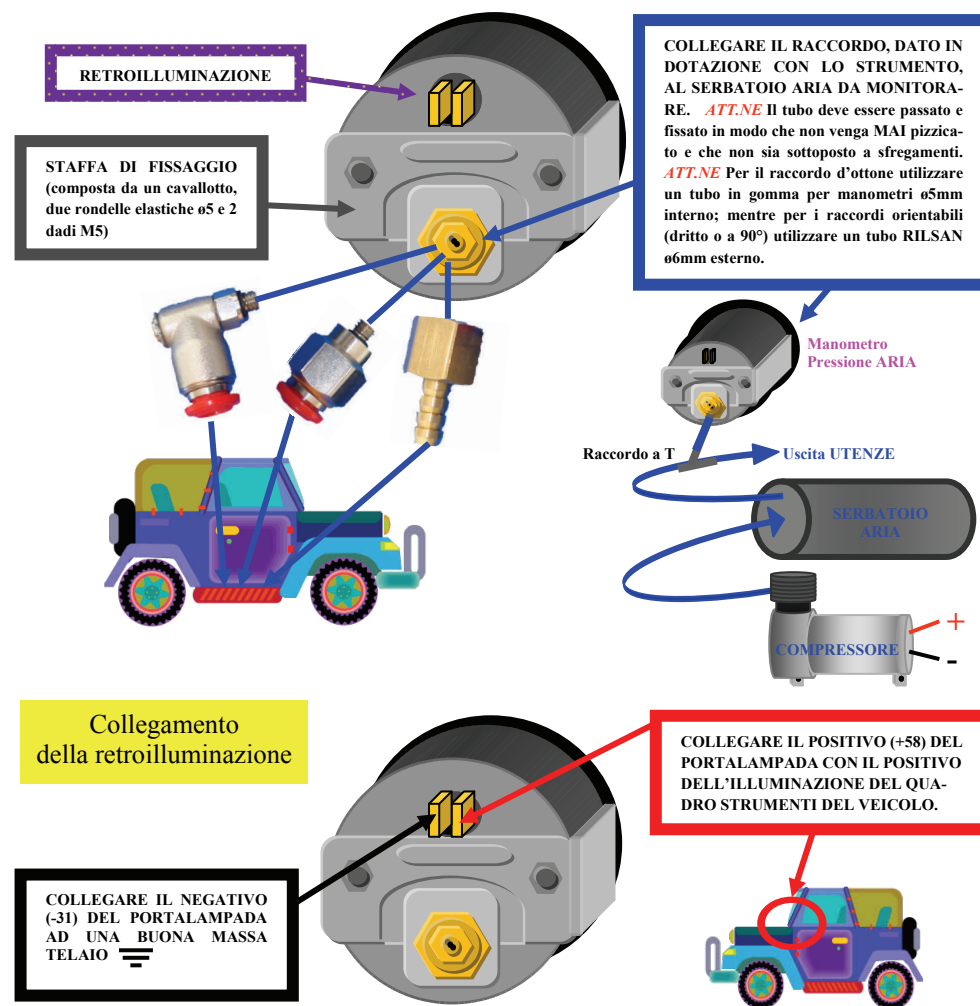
RETROILLUMINAZIONE

STAFFA DI FISSAGGIO (composta da un cavallotto, due rondelle elastiche ø5 e 2 dadi M5)

COLLEGARE IL RACCORDO, DATO IN DOTAZIONE CON LO STRUMENTO, AL SERBATOIO ARIA DA MONITORARE. ATT.NE Il tubo deve essere passato e fissato in modo che non venga MAI pizzicato e che non sia sottoposto a sfregamenti. ATT.NE Per il raccordo d'ottone utilizzare un tubo in gomma per manometri ø5mm interno; mentre per i raccordi orientabili (dritto o a 90°) utilizzare un tubo RILSAN ø6mm esterno.

Manometro Pressione ARIA

Raccordo a T

Uscita UTENZE

SERBATOIO ARIA

COMPRESSORE

+

-

Collegamento della retroilluminazione

COLLEGARE IL POSITIVO (+58) DEL PORTALAMPADA CON IL POSITIVO DELL'ILLUMINAZIONE DEL QUADRO STRUMENTI DEL VEICOLO.

COLLEGARE IL NEGATIVO (-31) DEL PORTALAMPADA AD UNA BUONA MASSA TELAIO